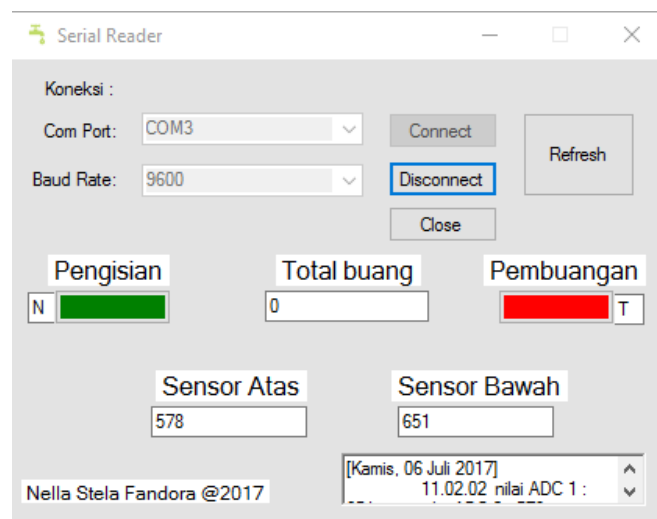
Serial Reader

Koneksi :

Com Port: COM3

Baud Rate: 9600

Connect

Disconnect

Close

Refresh

Pengisian

N

Total buang

0

Pembuangan

T

Sensor Atas

578

Sensor Bawah

651

Nella Stela Fandora @2017

[Kamis, 06 Juli 2017]
11.02.02 nilai ADC 1 :
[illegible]